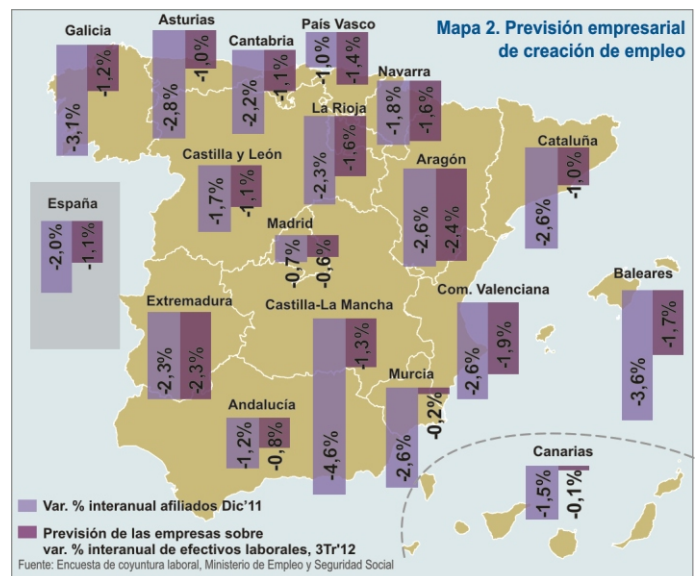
Mapa 2. Previsión empresarial de creación de empleo

Galicia
-3,1%
-1,2%

Asturias
-2,8%
-1,0%

Cantabria
-2,2%
-1,1%

País Vasco
-1,0%
-1,4%

Navarra
-1,8%
-1,6%

La Rioja
-2,3%
-1,6%

Castilla y León
-1,7%
-1,1%

Aragón
-2,6%
-2,4%

Cataluña
-2,6%
-1,0%

España
-2,0%
-1,1%

Madrid
-0,7%
-0,6%

Extremadura
-2,3%
-2,3%

Castilla-La Mancha
-4,6%
-1,3%

Com. Valenciana
-2,6%
-1,9%

Baleares
-3,6%
-1,7%

Murcia
-2,6%
-0,2%

Andalucía
-1,2%
-0,8%

Canarias
-1,5%
-0,1%

Var. % interanual afiliados Dic'11

Previsión de las empresas sobre var. % interanual de efectivos laborales, 3Tr'12

Fuente: Encuesta de coyuntura laboral, Ministerio de Empleo y Seguridad Social